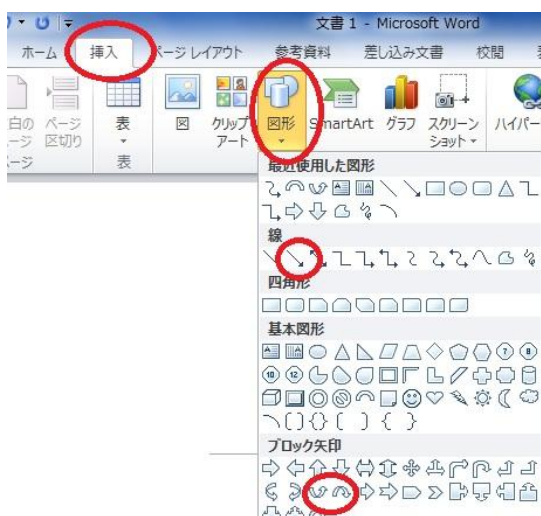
文書 1 - Microsoft Word

ホーム
挿入
ページ レイアウト
参考資料
差し込み文書
校閲

白の ページ
ージ 区切り
ージ
表
表
図
クリップ アート
図形
SmartArt
グラフ
スクリーン ショット
ハイパー

最近使用した図形
線
四角形
基本図形
ブロック矢印